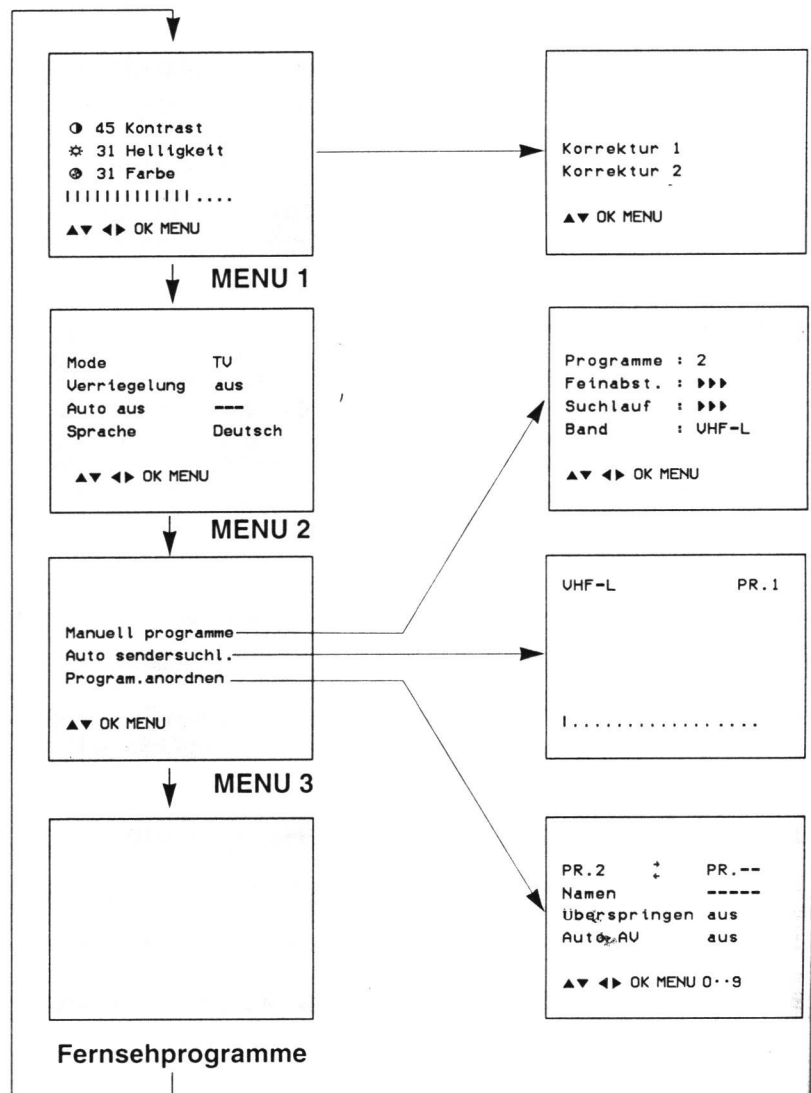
◑ 45 Kontrast
☼ 31 Helligkeit
◕ 31 Farbe
||||||||||||....

▲▼ ◀▶ OK MENU

Korrektur 1
Korrektur 2

▲▼ OK MENU

MENU 1

Mode TV
Verriegelung aus
Auto aus ---
Sprache Deutsch

▲▼ ◀▶ OK MENU

Programme : 2
Feinabst. : ▶▶▶
Suchlauf : ▶▶▶
Band : VHF-L

▲▼ ◀▶ OK MENU

MENU 2

Manuell programme
Auto sendersuchl.
Program.anordnen

▲▼ OK MENU

VHF-L PR.1

|...............

MENU 3

PR.2 ⇄ PR.--
Namen -----
Überspringen aus
Auto AV aus

▲▼ ◀▶ OK MENU 0··9

Fernsehprogramme